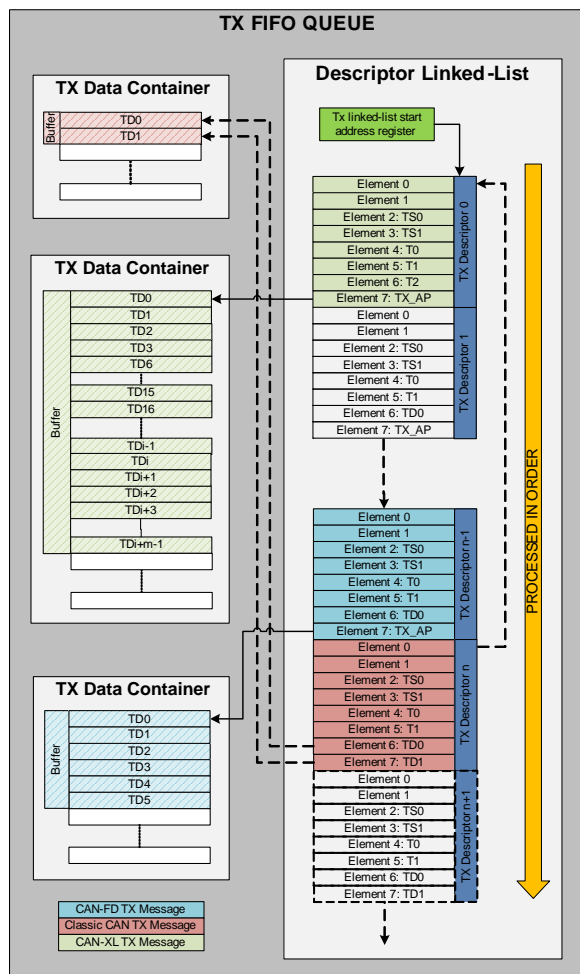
TX FIFO QUEUE

TX Data Container

Buffer

TD0

TD1

Descriptor Linked-List

Tx linked-list start address register

Element 0
Element 1
Element 2: TS0
Element 3: TS1
Element 4: T0
Element 5: T1
Element 6: T2
Element 7: TX_AP

TX Descriptor 0

TX Data Container

Buffer

TD0
TD1
TD2
TD3
TD6
TD15
TD16
TDi-1
TDi
TDi+1
TDi+2
TDi+3
TDi+m-1

Element 0
Element 1
Element 2: TS0
Element 3: TS1
Element 4: T0
Element 5: T1
Element 6: TD0
Element 7: TX_AP

TX Descriptor 1

Element 0
Element 1
Element 2: TS0
Element 3: TS1
Element 4: T0
Element 5: T1
Element 6: TD0
Element 7: TX_AP

TX Descriptor n-1

Element 0
Element 1
Element 2: TS0
Element 3: TS1
Element 4: T0
Element 5: T1
Element 6: TD0
Element 7: TD1

TX Descriptor n

TX Data Container

Buffer

TD0
TD1
TD2
TD3
TD4
TD5

Element 0
Element 1
Element 2: TS0
Element 3: TS1
Element 4: T0
Element 5: T1
Element 6: TD0
Element 7: TD1

TX Descriptor n+1

PROCESSED IN ORDER

CAN-FD TX Message
Classic CAN TX Message
CAN-XL TX Message